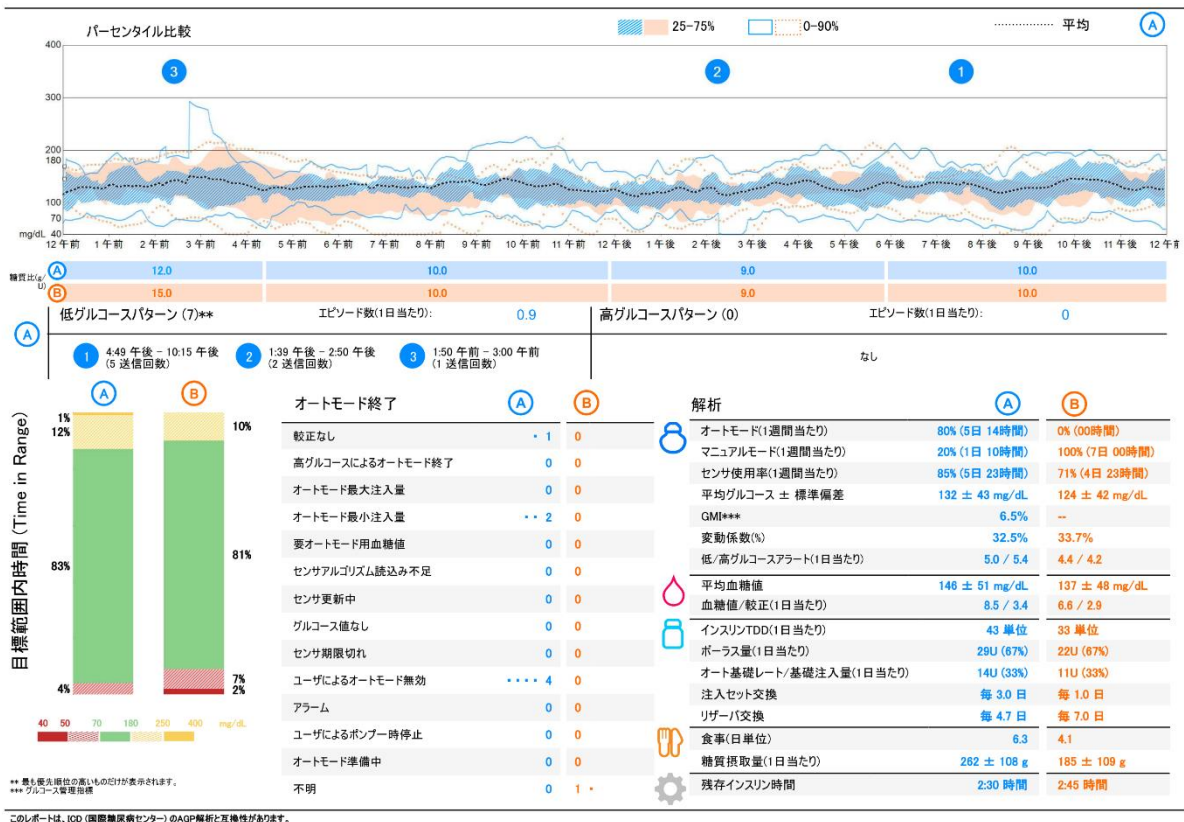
パーセンタイル比較

25-75%　0-90%　平均　A

400
300
200
180
100
70
mg/dL 40

3　2　1

12 午前　1 午前　2 午前　3 午前　4 午前　5 午前　6 午前　7 午前　8 午前　9 午前　10 午前　11 午前　12 午後　1 午後　2 午後　3 午後　4 午後　5 午後　6 午後　7 午後　8 午後　9 午後　10 午後　11 午後　12 午前

糖質比(g/U)

| | | | | |
|---|---|---|---|---|
| A | 12.0 | 10.0 | 9.0 | 10.0 |
| B | 15.0 | 10.0 | 9.0 | 10.0 |

A

低グルコースパターン (7)**　エピソード数(1日当たり): 0.9

1 4:49 午後 - 10:15 午後 (5 送信回数)
2 1:39 午後 - 2:50 午後 (2 送信回数)
3 1:50 午前 - 3:00 午前 (1 送信回数)

高グルコースパターン (0)　エピソード数(1日当たり): 0

なし

目標範囲内時間 (Time in Range)

A　B
1%
12%
83%
4%
10%
81%
7%
2%

40　50　70　180　250　400　mg/dL

| オートモード終了 | A | B |
|---|---|---|
| 較正なし | • 1 | 0 |
| 高グルコースによるオートモード終了 | 0 | 0 |
| オートモード最大注入量 | 0 | 0 |
| オートモード最小注入量 | • • 2 | 0 |
| 要オートモード用血糖値 | 0 | 0 |
| センサアルゴリズム読込み不足 | 0 | 0 |
| センサ更新中 | 0 | 0 |
| グルコース値なし | 0 | 0 |
| センサ期限切れ | 0 | 0 |
| ユーザによるオートモード無効 | • • • • 4 | 0 |
| アラーム | 0 | 0 |
| ユーザによるポンプ一時停止 | 0 | 0 |
| オートモード準備中 | 0 | 0 |
| 不明 | 0 | 1 • |

| 解析 | A | B |
|---|---|---|
| オートモード(1週間当たり) | 80% (5日 14時間) | 0% (00時間) |
| マニュアルモード(1週間当たり) | 20% (1日 10時間) | 100% (7日 00時間) |
| センサ使用率(1週間当たり) | 85% (5日 23時間) | 71% (4日 23時間) |
| 平均グルコース ± 標準偏差 | 132 ± 43 mg/dL | 124 ± 42 mg/dL |
| GMI*** | 6.5% | -- |
| 変動係数(%) | 32.5% | 33.7% |
| 低/高グルコースアラート(1日当たり) | 5.0 / 5.4 | 4.4 / 4.2 |
| 平均血糖値 | 146 ± 51 mg/dL | 137 ± 48 mg/dL |
| 血糖値/較正(1日当たり) | 8.5 / 3.4 | 6.6 / 2.9 |
| インスリンTDD(1日当たり) | 43 単位 | 33 単位 |
| ボーラス量(1日当たり) | 29U (67%) | 22U (67%) |
| オート基礎レート/基礎注入量(1日当たり) | 14U (33%) | 11U (33%) |
| 注入セット交換 | 毎 3.0 日 | 毎 1.0 日 |
| リザーバ交換 | 毎 4.7 日 | 毎 7.0 日 |
| 食事(日単位) | 6.3 | 4.1 |
| 糖質摂取量(1日当たり) | 262 ± 108 g | 185 ± 109 g |
| 残存インスリン時間 | 2:30 時間 | 2:45 時間 |

** 最も優先順位の高いものだけが表示されます。
*** グルコース管理指標

このレポートは、IDC (国際糖尿病センター) のAGP解析と互換性があります。